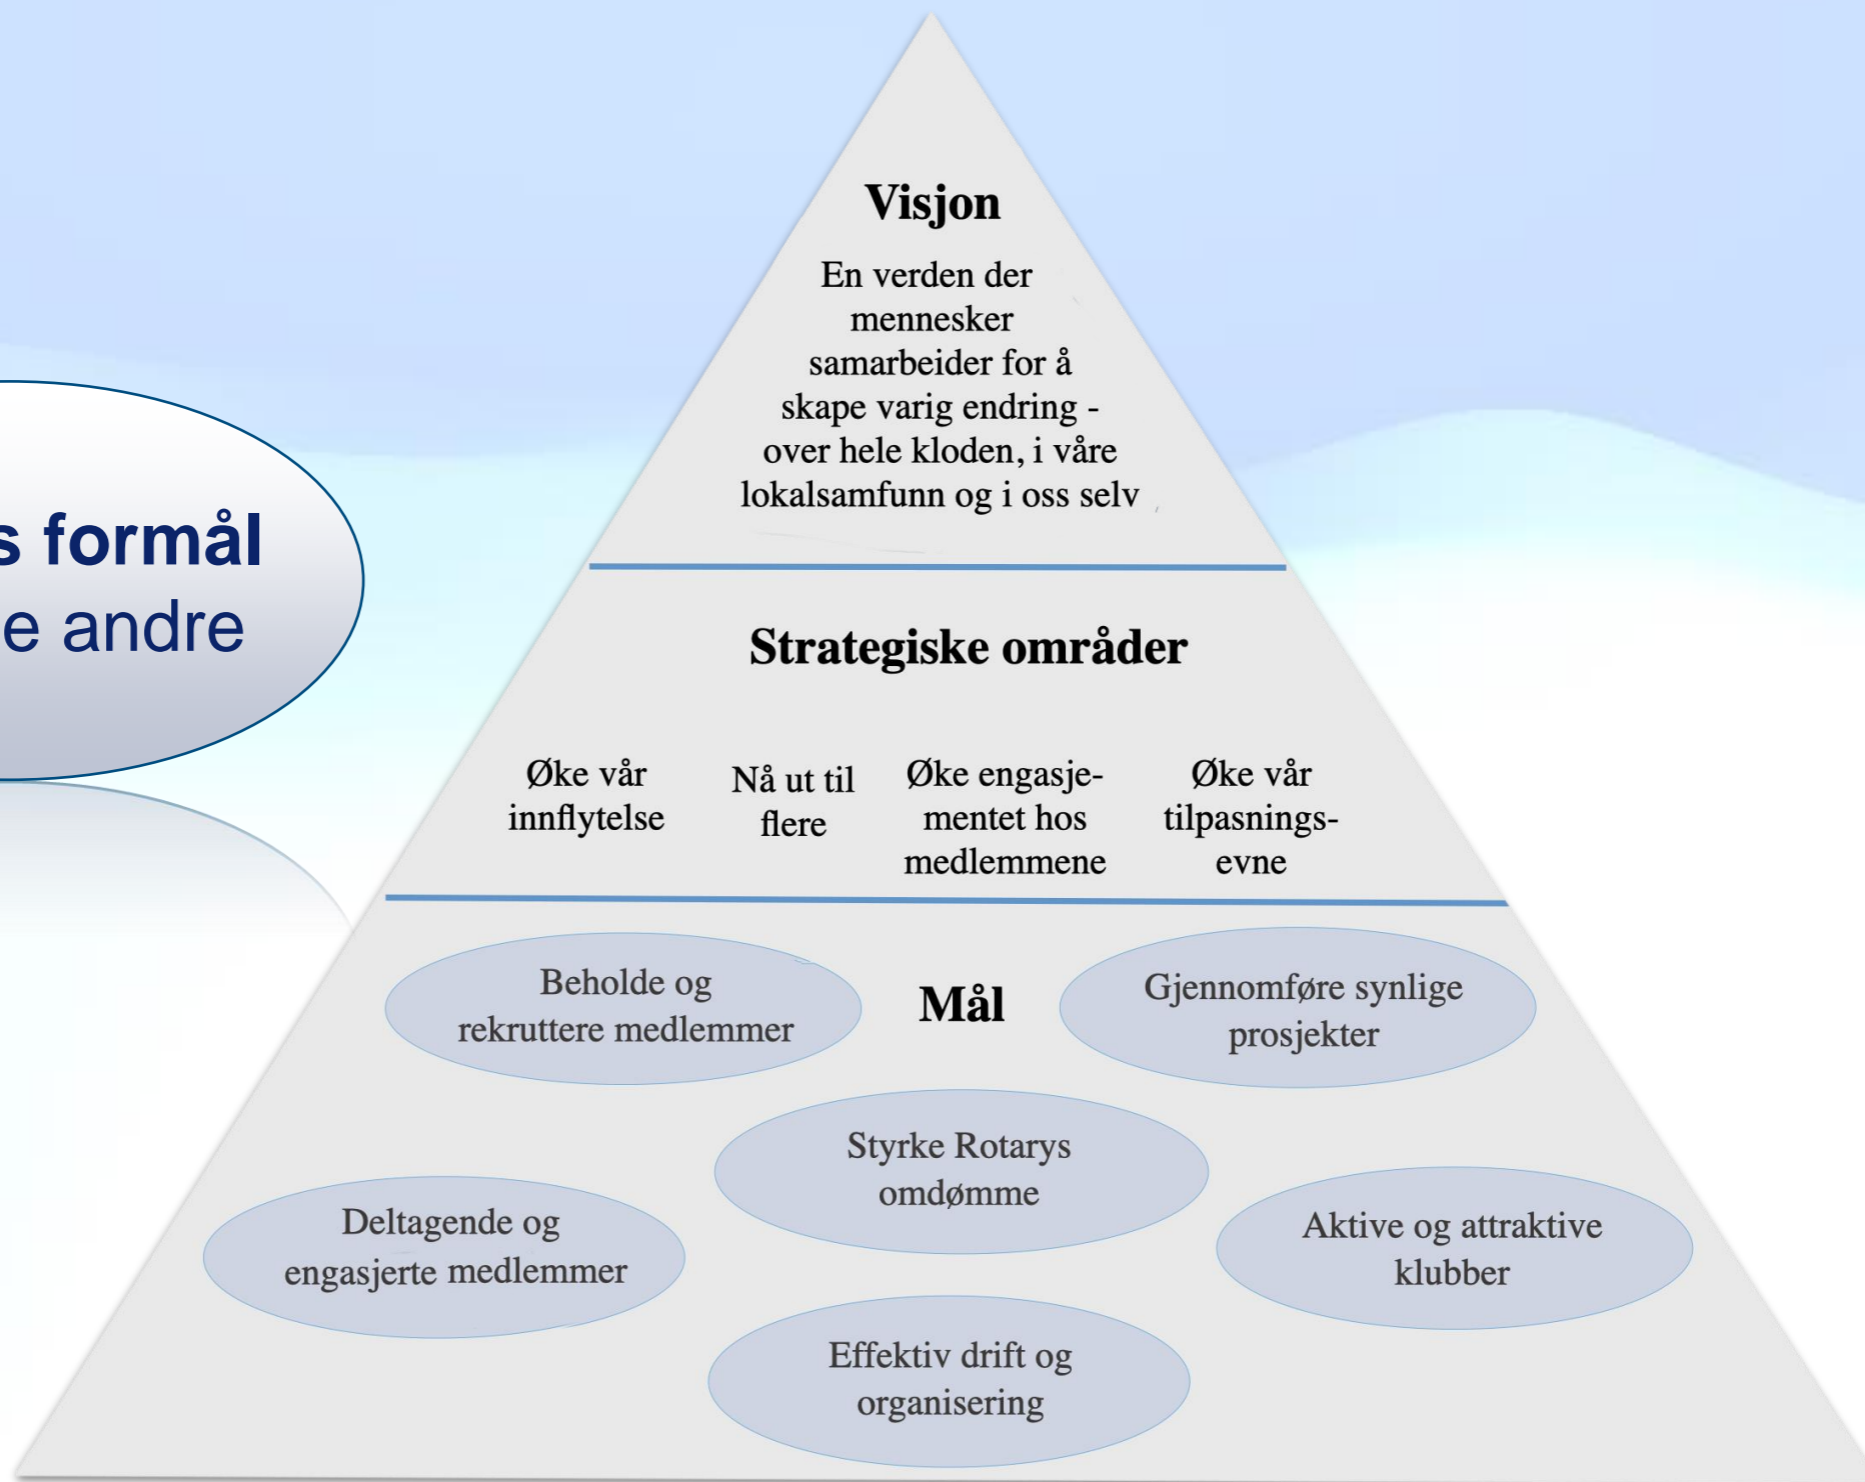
s formål
e andre

Visjon

En verden der mennesker samarbeider for å skape varig endring - over hele kloden, i våre lokalsamfunn og i oss selv

Strategiske områder

Øke vår innflytelse

Nå ut til flere

Øke engasjementet hos medlemmene

Øke vår tilpasningsevne

Beholde og rekruttere medlemmer

Mål

Gjennomføre synlige prosjekter

Styrke Rotarys omdømme

Deltagende og engasjerte medlemmer

Aktive og attraktive klubber

Effektiv drift og organisering